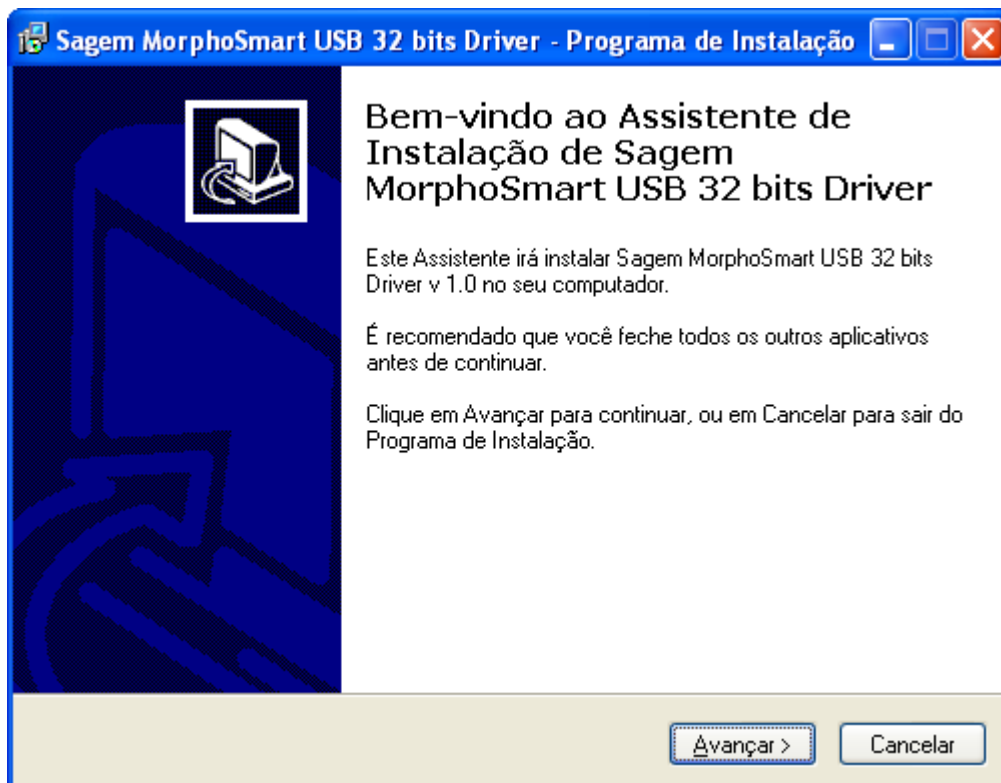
Sagem MorphoSmart USB 32 bits Driver - Programa de Instalação

Bem-vindo ao Assistente de Instalação de Sagem MorphoSmart USB 32 bits Driver

Este Assistente irá instalar Sagem MorphoSmart USB 32 bits Driver v 1.0 no seu computador.

É recomendado que você feche todos os outros aplicativos antes de continuar.

Clique em Avançar para continuar, ou em Cancelar para sair do Programa de Instalação.

Avançar >

Cancelar